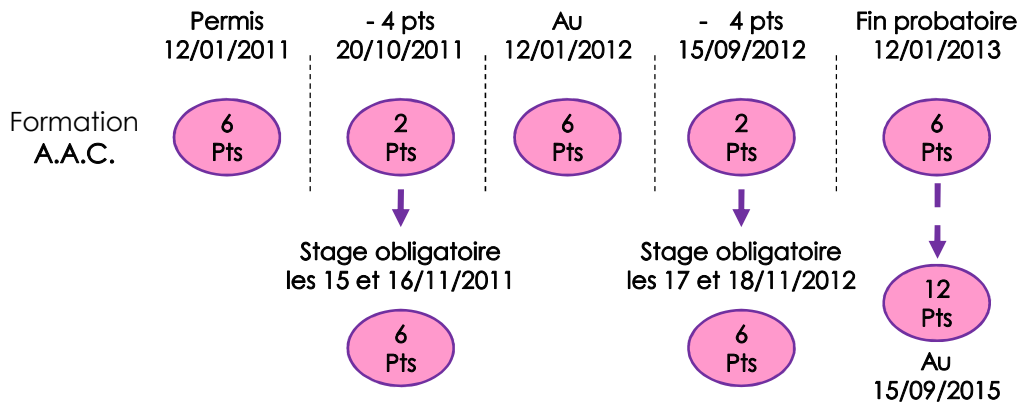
Permis
12/01/2011

- 4 pts
20/10/2011

Au
12/01/2012

- 4 pts
15/09/2012

Fin probatoire
12/01/2013

Formation
A.A.C.

6
Pts

2
Pts

6
Pts

2
Pts

6
Pts

Stage obligatoire
les 15 et 16/11/2011

6
Pts

Stage obligatoire
les 17 et 18/11/2012

6
Pts

12
Pts

Au
15/09/2015